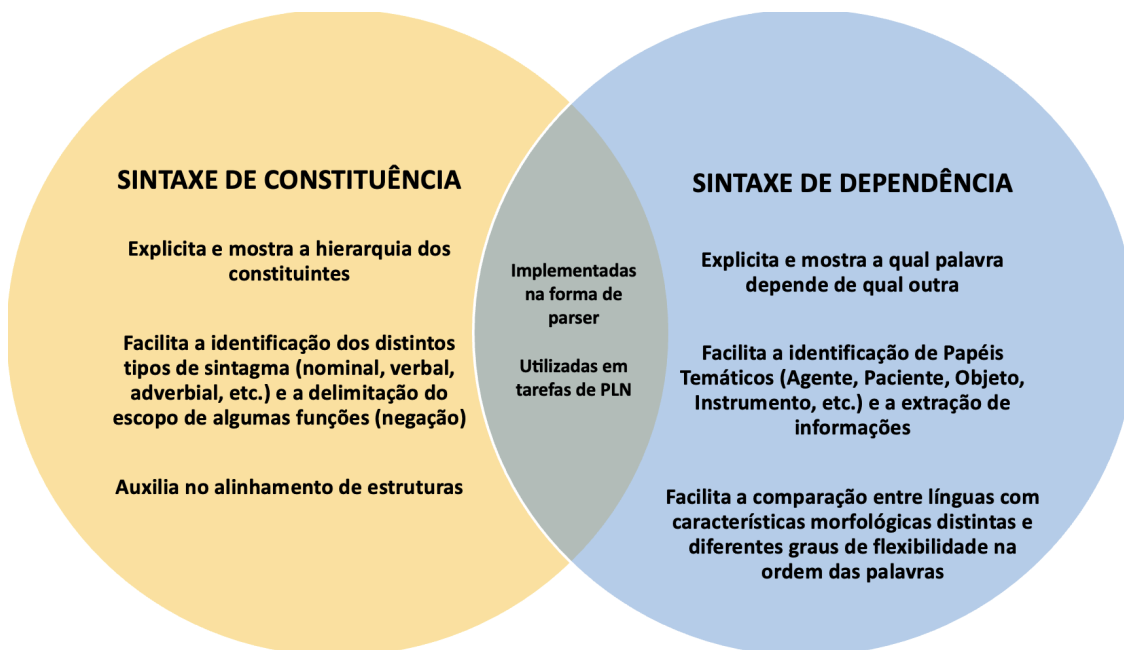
SINTAXE DE CONSTITUÊNCIA

Explicita e mostra a hierarquia dos constituintes

Facilita a identificação dos distintos tipos de sintagma (nominal, verbal, adverbial, etc.) e a delimitação do escopo de algumas funções (negação)

Auxilia no alinhamento de estruturas

Implementadas na forma de parser

Utilizadas em tarefas de PLN

SINTAXE DE DEPENDÊNCIA

Explicita e mostra a qual palavra depende de qual outra

Facilita a identificação de Papéis Temáticos (Agente, Paciente, Objeto, Instrumento, etc.) e a extração de informações

Facilita a comparação entre línguas com características morfológicas distintas e diferentes graus de flexibilidade na ordem das palavras